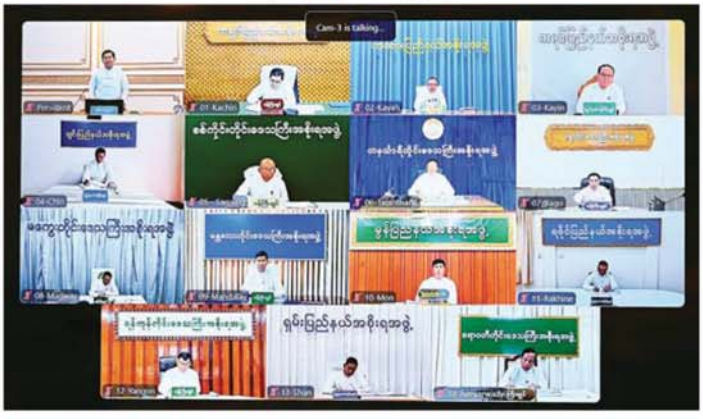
Cam-3 is talking...

President

01-Kachin

02-Kayah

ကရင်ပြည်နယ်အစိုးရအဖွဲ့

03-Kayin

ချင်းပြည်နယ်အစိုးရအဖွဲ့

04-Chin

စစ်ကိုင်းတိုင်းဒေသကြီးအစိုးရအဖွဲ့

05-Sagaing

တနင်္သာရီတိုင်းဒေသကြီးအစိုးရအဖွဲ့

06-Tanintharyi

07-Bago

မကွေးတိုင်းဒေသကြီးအစိုးရအဖွဲ့

08-Magway

မန္တလေးတိုင်းဒေသကြီးအစိုးရအဖွဲ့

09-Mandalay

မွန်ပြည်နယ်အစိုးရအဖွဲ့

10-Mon

ရခိုင်ပြည်နယ်အစိုးရအဖွဲ့

11-Rakhine

ရန်ကုန်တိုင်းဒေသကြီးအစိုးရအဖွဲ့

12-Yangon

ရှမ်းပြည်နယ်အစိုးရအဖွဲ့

13-Shan

ဧရာဝတီတိုင်းဒေသကြီးအစိုးရအဖွဲ့

14-Ayeyarwady